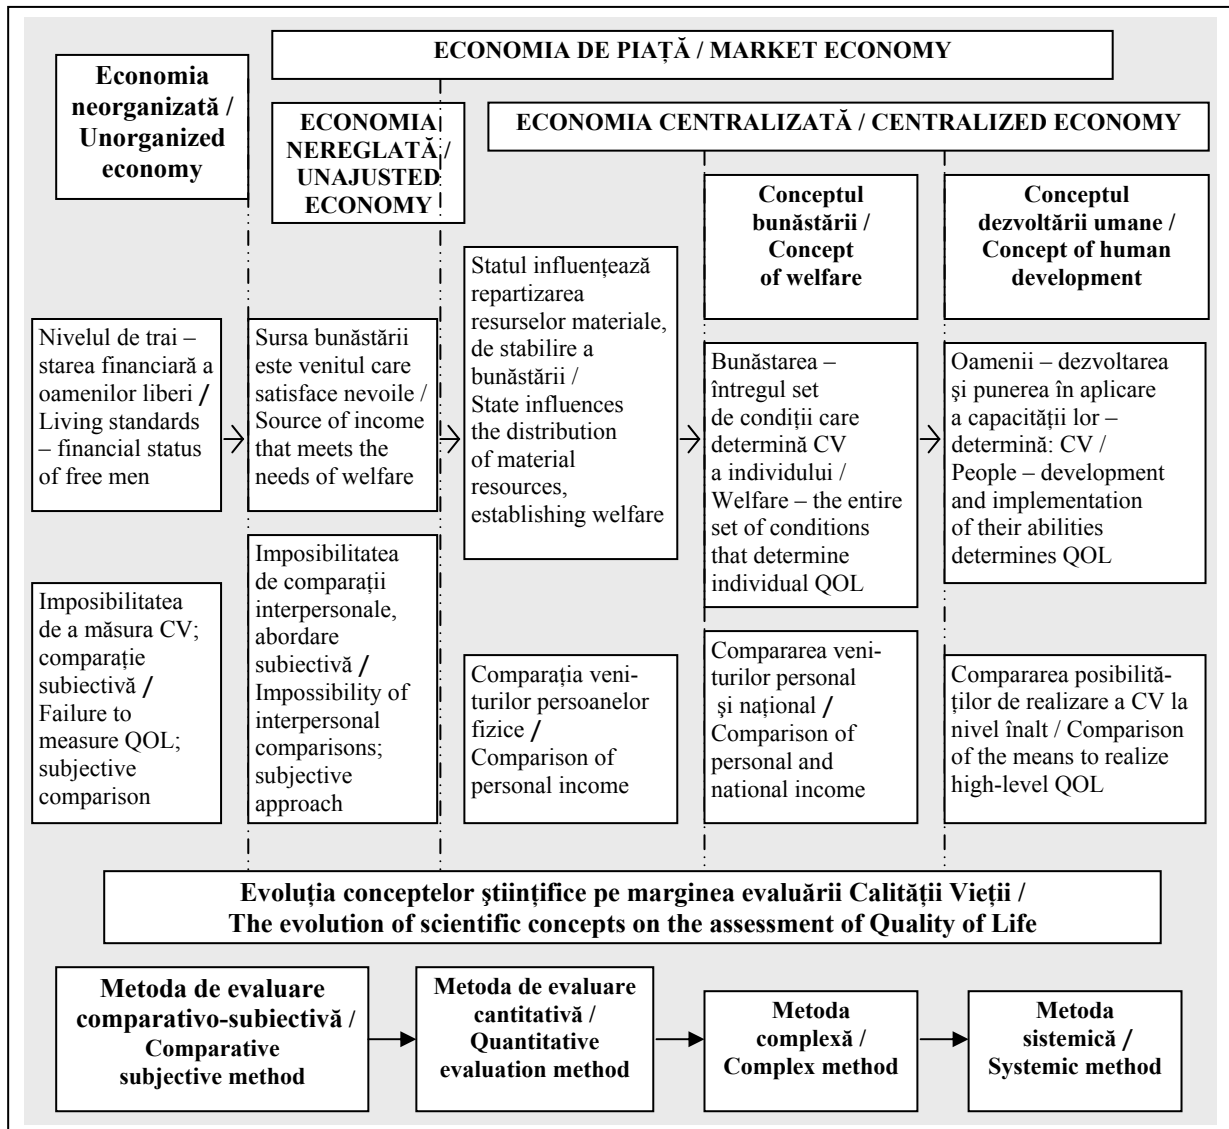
ECONOMIA DE PIAȚĂ / MARKET ECONOMY

Economia neorganizată / Unorganized economy

ECONOMIA NEREGLATĂ / UNAJUSTED ECONOMY

ECONOMIA CENTRALIZATĂ / CENTRALIZED ECONOMY

Conceptul bunăstării / Concept of welfare

Conceptul dezvoltării umane / Concept of human development

Nivelul de trai – starea financiară a oamenilor liberi / Living standards – financial status of free men

Sursa bunăstării este venitul care satisface nevoile / Source of income that meets the needs of welfare

Statul influențează repartizarea resurselor materiale, de stabilire a bunăstării / State influences the distribution of material resources, establishing welfare

Bunăstarea – întregul set de condiții care determină CV a individului / Welfare – the entire set of conditions that determine individual QOL

Oamenii – dezvoltarea și punerea în aplicare a capacității lor – determină: CV / People – development and implementation of their abilities determines QOL

Imposibilitatea de a măsura CV; comparație subiectivă / Failure to measure QOL; subjective comparison

Imposibilitatea de comparații interpersonale, abordare subiectivă / Impossibility of interpersonal comparisons; subjective approach

Comparația veniturilor persoanelor fizice / Comparison of personal income

Compararea veniturilor personal și național / Comparison of personal and national income

Compararea posibilităților de realizare a CV la nivel înalt / Comparison of the means to realize high-level QOL

Evoluția conceptelor ştiinţifice pe marginea evaluării Calității Vieții / The evolution of scientific concepts on the assessment of Quality of Life

Metoda de evaluare comparativo-subiectivă / Comparative subjective method

Metoda de evaluare cantitativă / Quantitative evaluation method

Metoda complexă / Complex method

Metoda sistemică / Systemic method